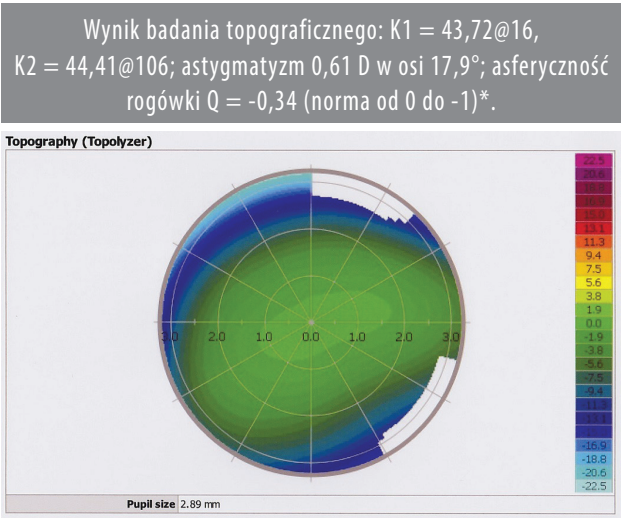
Wynik badania topograficznego: K1 = 43,72@16, K2 = 44,41@106; astygmatyzm 0,61 D w osi 17,9°; asferyczność rogówki Q = -0,34 (norma od 0 do -1)*.

Topography (Topolyzer)

22.5
20.6
18.8
16.9
15.0
13.1
11.3
9.4
7.5
5.6
3.8
1.9
0.0
-1.9
-3.8
-5.6
-7.5
-9.4
-11.3
-13.1
-15.0
-16.9
-18.8
-20.6
-22.5

3.0 2.0 1.0 0.0 1.0 2.0 3.0

Pupil size 2.89 mm